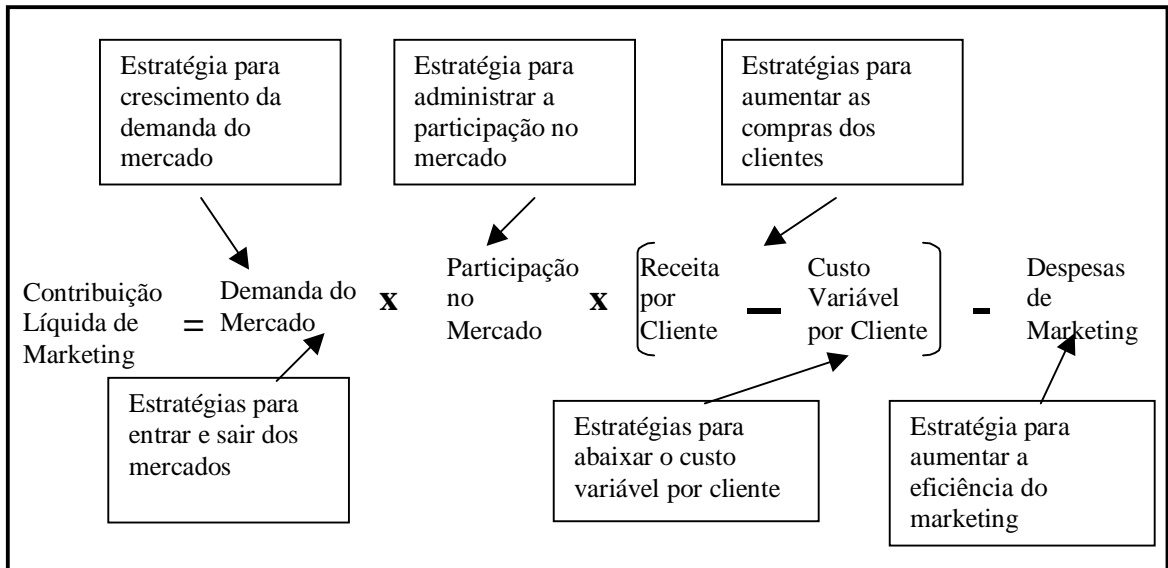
Estratégia para crescimento da demanda do mercado

Estratégia para administrar a participação no mercado

Estratégias para aumentar as compras dos clientes

Contribuição Líquida de Marketing = Demanda do Mercado x Participação no Mercado x [Receita por Cliente — Custo Variável por Cliente] - Despesas de Marketing

Estratégias para entrar e sair dos mercados

Estratégias para abaixar o custo variável por cliente

Estratégia para aumentar a eficiência do marketing